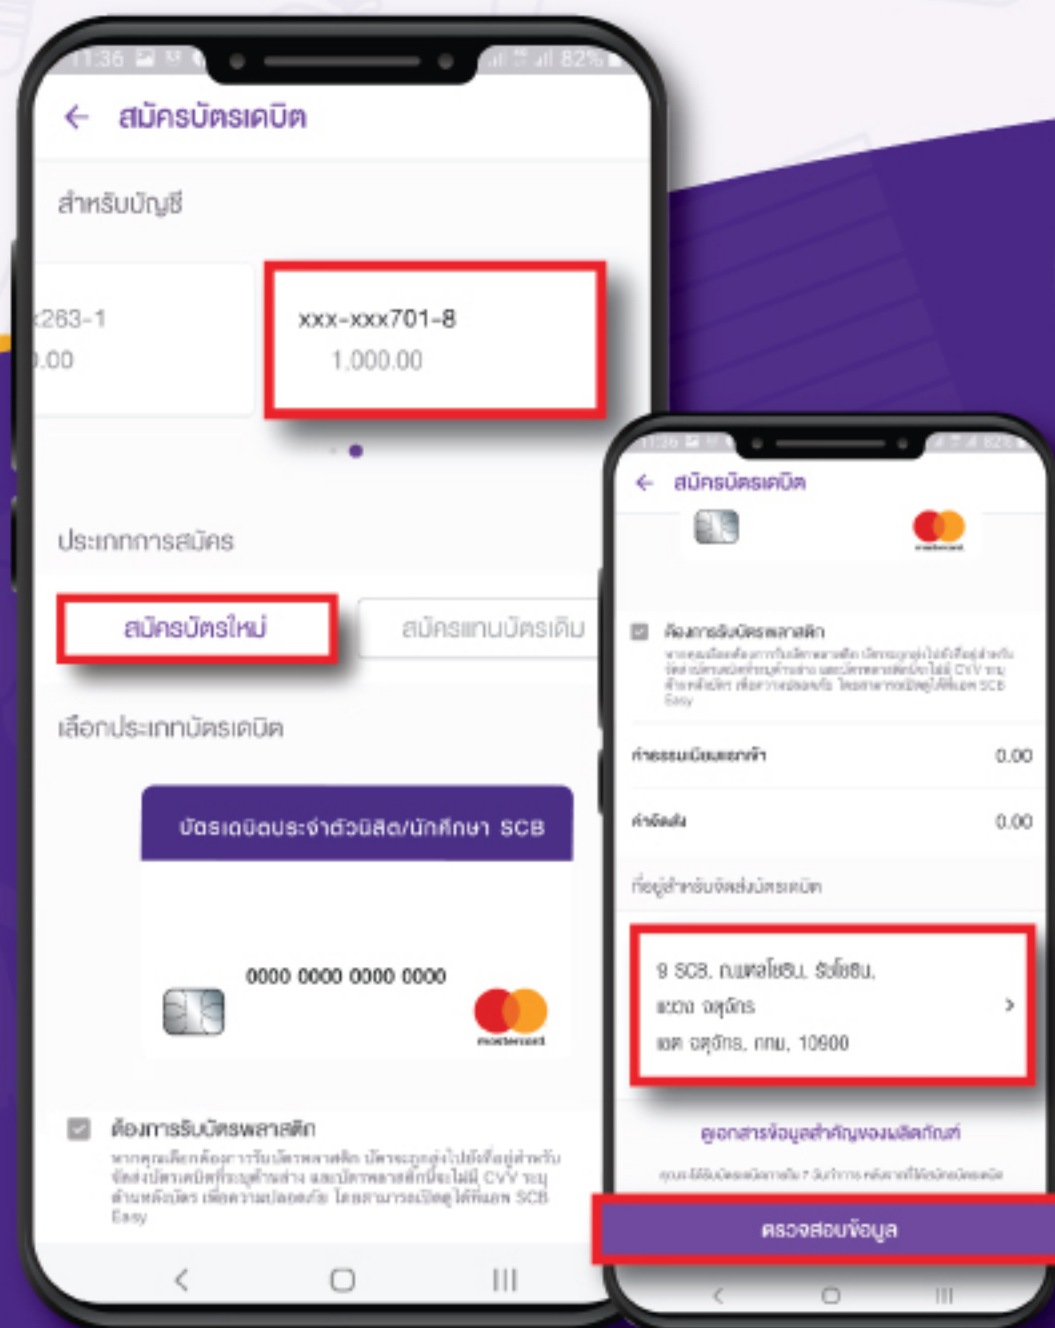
11:36 82%

สมัครบัตรเดบิต

สำหรับบัญชี

263-1
.00

xxx-xxx701-8
1,000.00

ประเภทการสมัคร

สมัครบัตรใหม่

สมัครแทนบัตรเดิม

เลือกประเภทบัตรเดบิต

บัตรเดบิตประจำตัวนิสิต/นักศึกษา SCB

0000 0000 0000 0000

mastercard

ต้องการรับบัตรพลาสติก

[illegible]

11:36 82%

สมัครบัตรเดบิต

mastercard

ต้องการรับบัตรพลาสติก

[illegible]

ค่าธรรมเนียมแรกเข้า 0.00

ค่าจัดส่ง 0.00

ที่อยู่สำหรับจัดส่งบัตรเดบิต

9 SCB, ถ.พหลโยธิน, ซ.โยธิน,
แขวง จตุจักร
เขต จตุจักร, กทม, 10900

ดูเอกสารข้อมูลสำคัญของผลิตภัณฑ์

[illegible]

ตรวจสอบข้อมูล